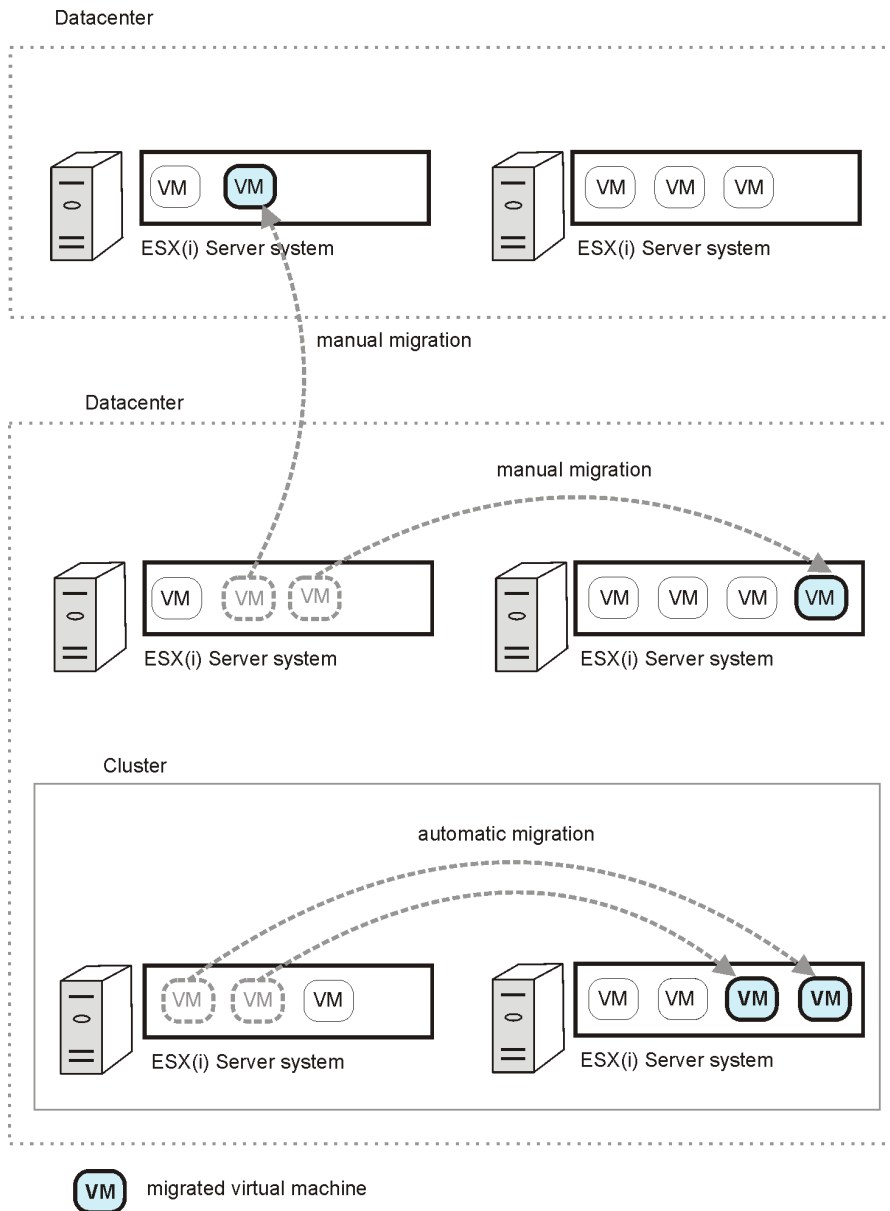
Datacenter

VM VM

ESX(i) Server system

VM VM VM

ESX(i) Server system

manual migration

Datacenter

manual migration

VM VM VM

ESX(i) Server system

VM VM VM VM

ESX(i) Server system

Cluster

automatic migration

VM VM VM

ESX(i) Server system

VM VM VM VM

ESX(i) Server system

VM migrated virtual machine